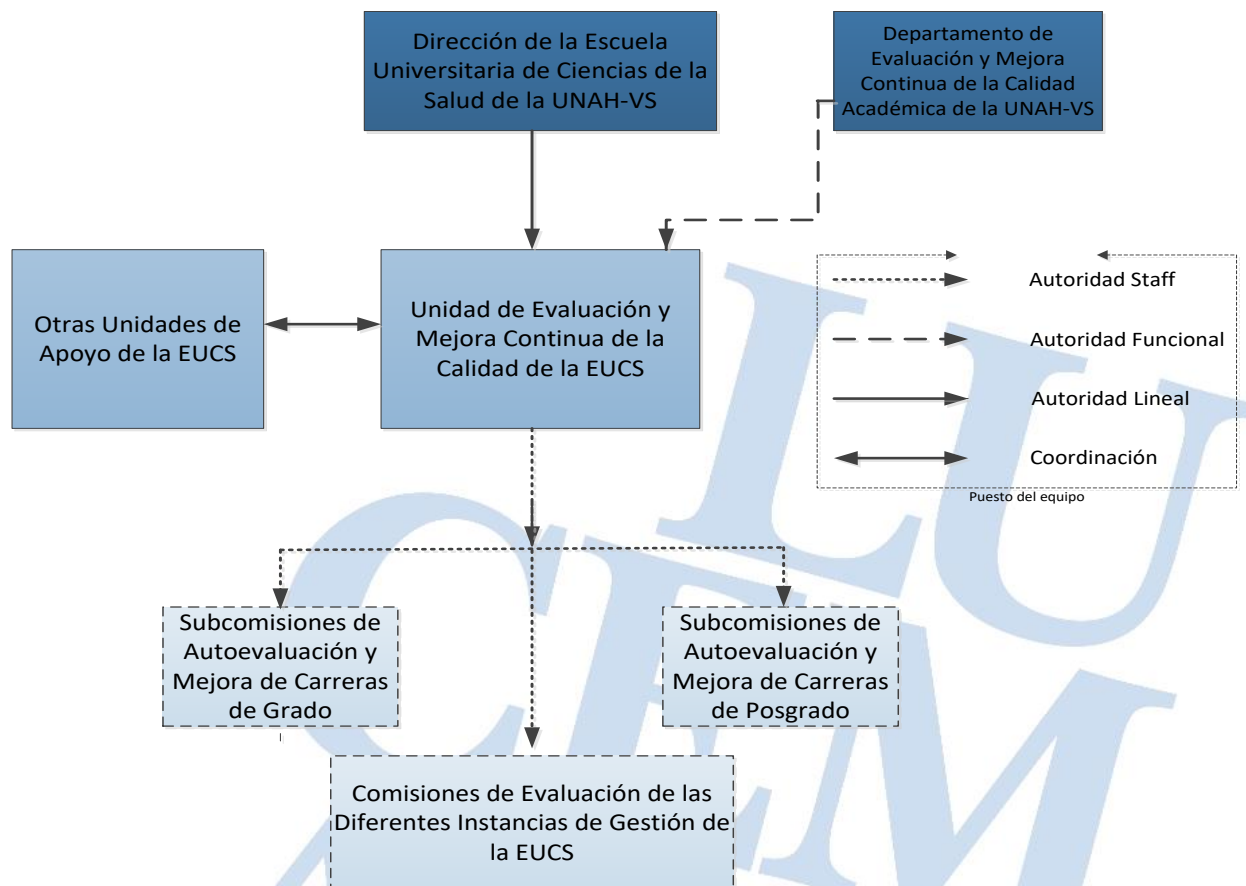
Dirección de la Escuela Universitaria de Ciencias de la Salud de la UNAH-VS

Departamento de Evaluación y Mejora Continua de la Calidad Académica de la UNAH-VS

Otras Unidades de Apoyo de la EUCS

Unidad de Evaluación y Mejora Continua de la Calidad de la EUCS

Autoridad Staff

Autoridad Funcional

Autoridad Lineal

Coordinación

Puesto del equipo

Subcomisiones de Autoevaluación y Mejora de Carreras de Grado

Subcomisiones de Autoevaluación y Mejora de Carreras de Posgrado

Comisiones de Evaluación de las Diferentes Instancias de Gestión de la EUCS